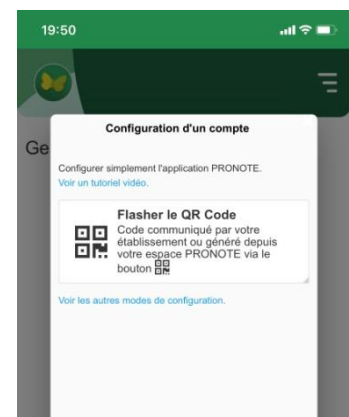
19:50

Ge

Configuration d'un compte

Configurer simplement l'application PRONOTE.
Voir un tutoriel vidéo.

Flasher le QR Code
Code communiqué par votre établissement ou généré depuis votre espace PRONOTE via le bouton

Voir les autres modes de configuration.